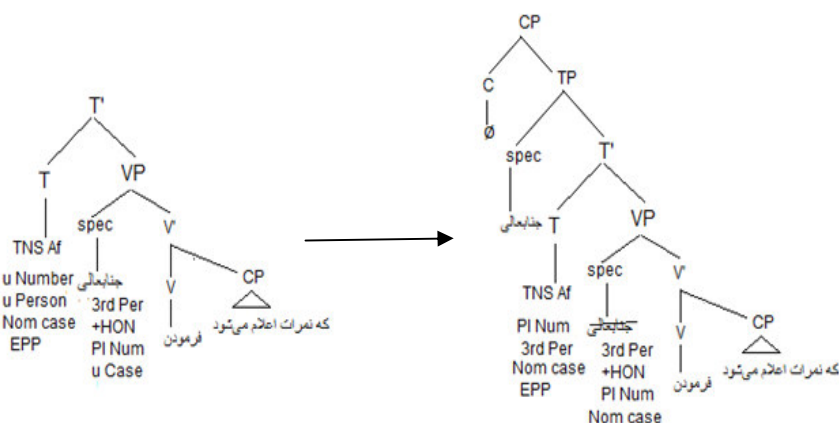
T'
T
VP
TNS Af
u Number
u Person
Nom case
EPP
spec
جنابعالی
3rd Per
+HON
Pl Num
u Case
V'
V
فرمودن
CP
که نمرات اعلام می‌شود

CP
C
Ø
TP
spec
جنابعالی
T'
T
TNS Af
Pl Num
3rd Per
Nom case
EPP
VP
spec
جنابعالی
3rd Per
+HON
Pl Num
Nom case
V'
V
فرمودن
CP
که نمرات اعلام می‌شود